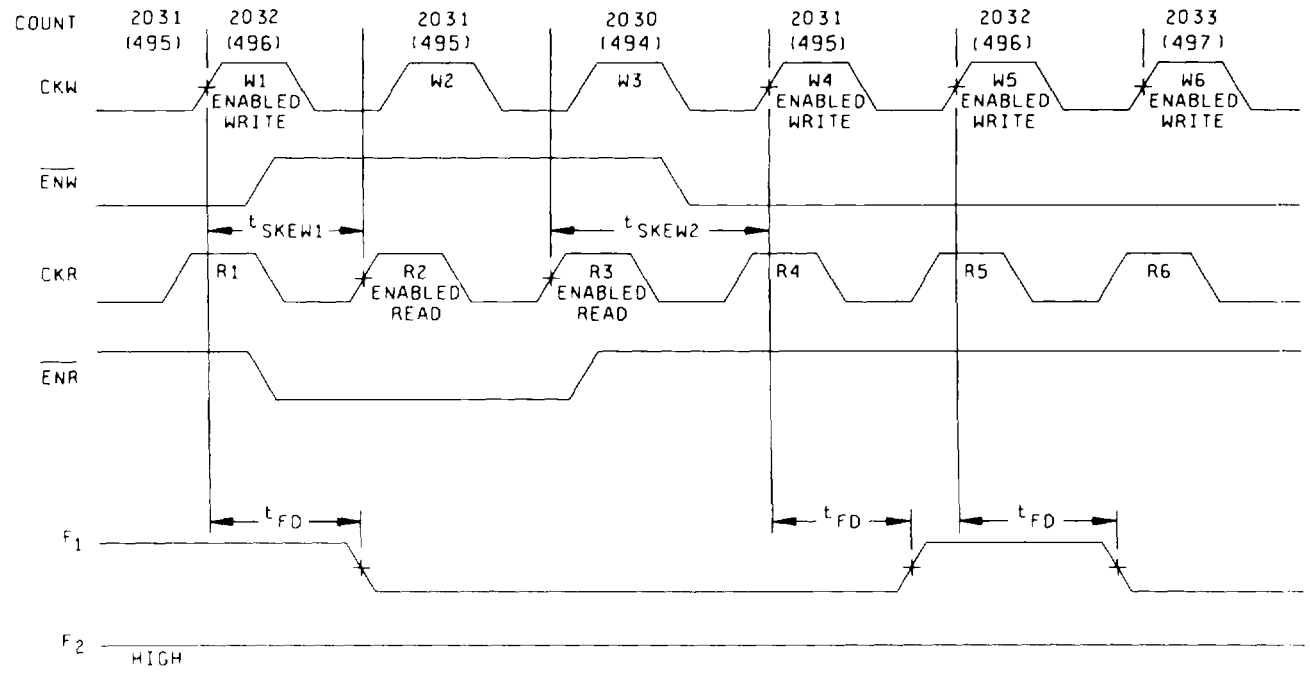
COUNT 2031 (495) 2032 (496) 2031 (495) 2030 (494) 2031 (495) 2032 (496) 2033 (497)

CKW W1 ENABLED WRITE W2 W3 W4 ENABLED WRITE W5 ENABLED WRITE W6 ENABLED WRITE

$\overline{ENW}$

$t_{SKEW1}$ $t_{SKEW2}$

CKR R1 R2 ENABLED READ R3 ENABLED READ R4 R5 R6

$\overline{ENR}$

$t_{FD}$ $t_{FD}$ $t_{FD}$

$F_1$

$F_2$ HIGH